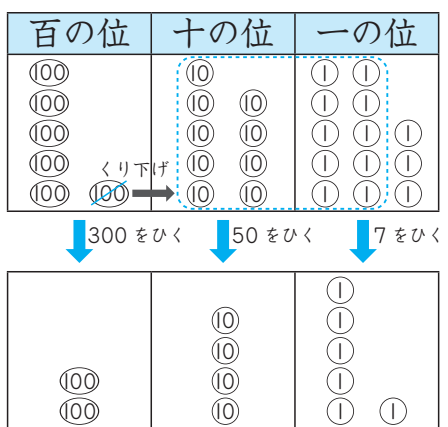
| 百の位 | 十の位 | 一の位 |
|---|---|---|
| 100<br>100<br>100<br>100<br>100 100 くり下げ | 10<br>10 10<br>10 10<br>10 10<br>10 10 | 1 1<br>1 1<br>1 1 1<br>1 1 1<br>1 1 1 |

300 をひく
50 をひく
7 をひく

| | | |
|---|---|---|
| 100<br>100 | 10<br>10<br>10<br>10 | 1<br>1<br>1<br>1<br>1 1 |